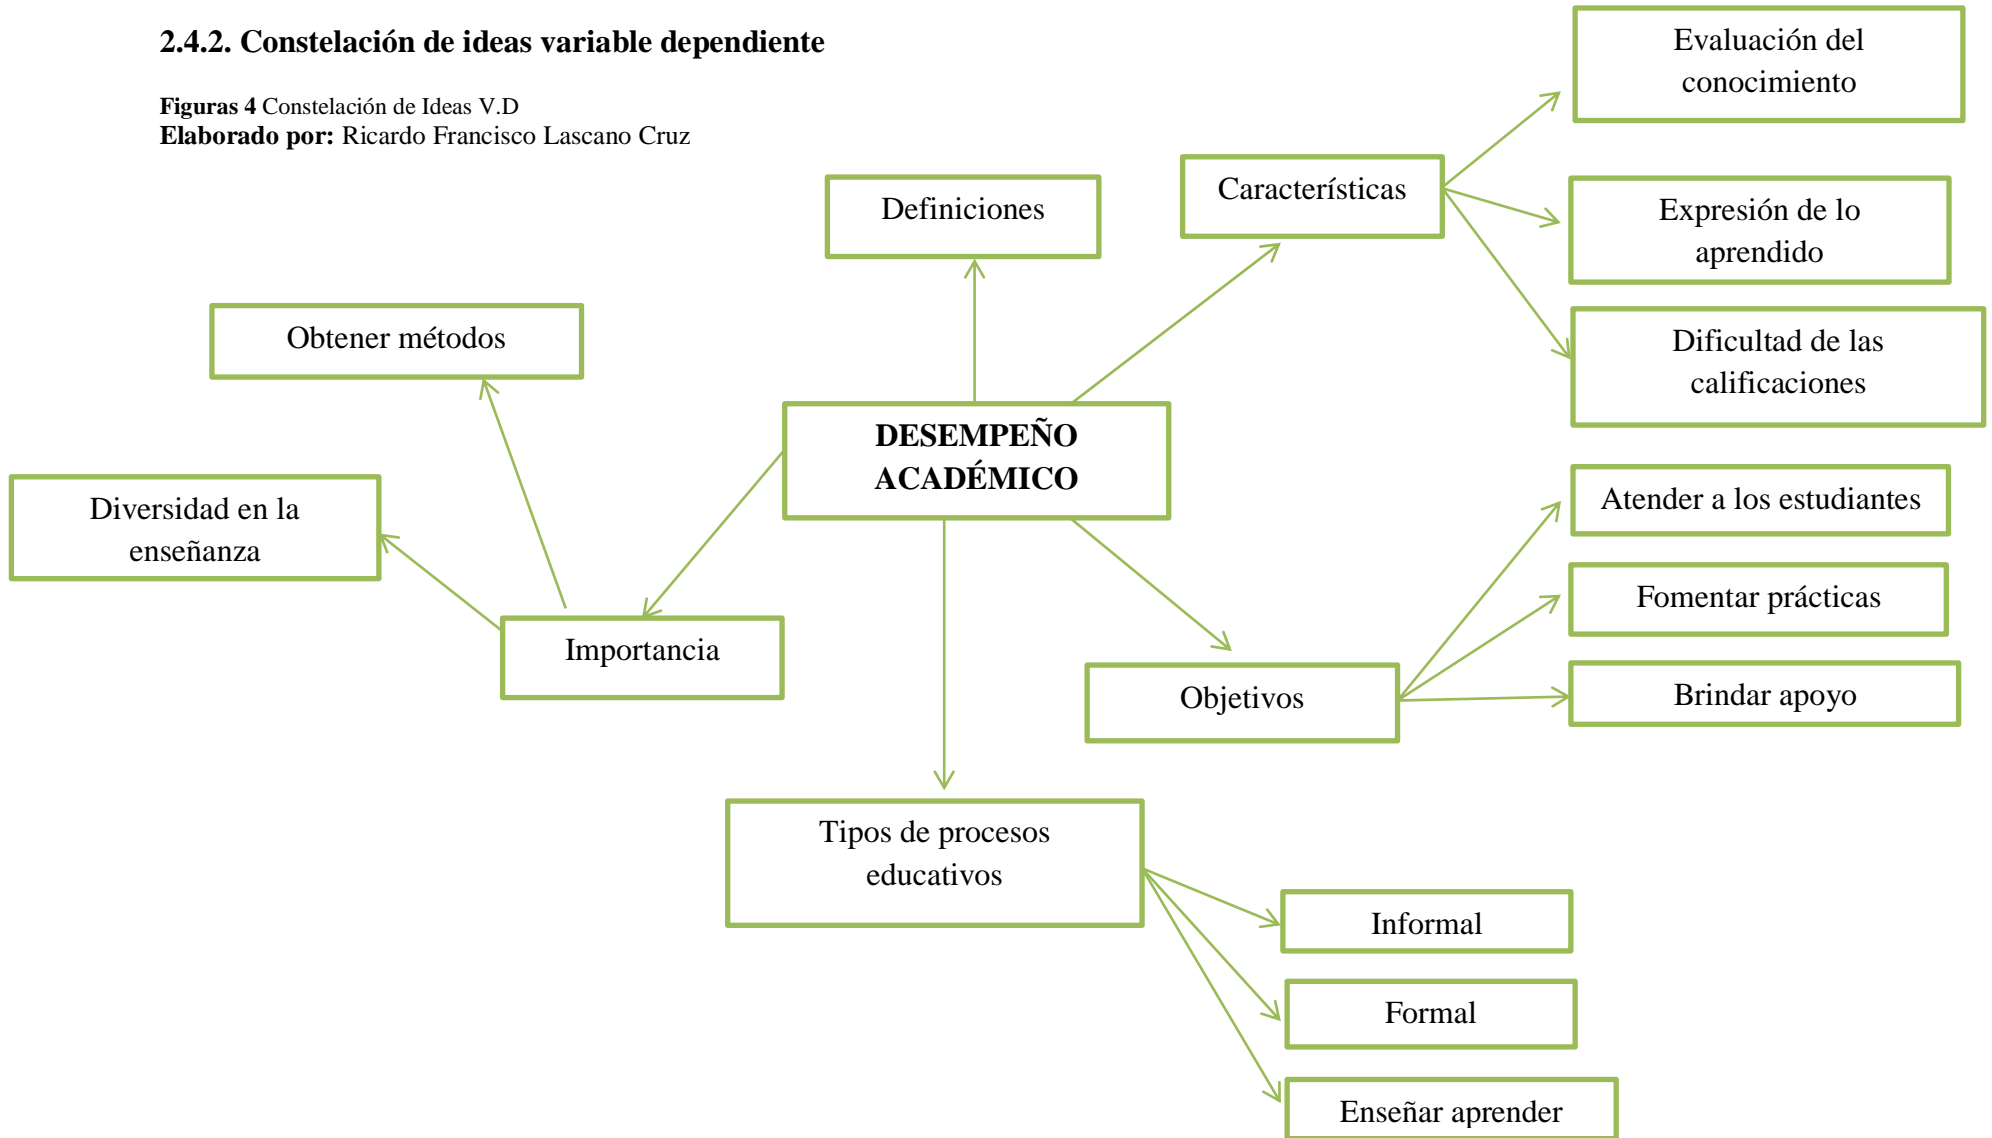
**2.4.2. Constelación de ideas variable dependiente**

**Figuras 4** Constelación de Ideas V.D
**Elaborado por:** Ricardo Francisco Lascano Cruz

Evaluación del conocimiento

Características

Expresión de lo aprendido

Definiciones

Dificultad de las calificaciones

Obtener métodos

**DESEMPEÑO ACADÉMICO**

Atender a los estudiantes

Diversidad en la enseñanza

Fomentar prácticas

Importancia

Objetivos

Brindar apoyo

Tipos de procesos educativos

Informal

Formal

Enseñar aprender